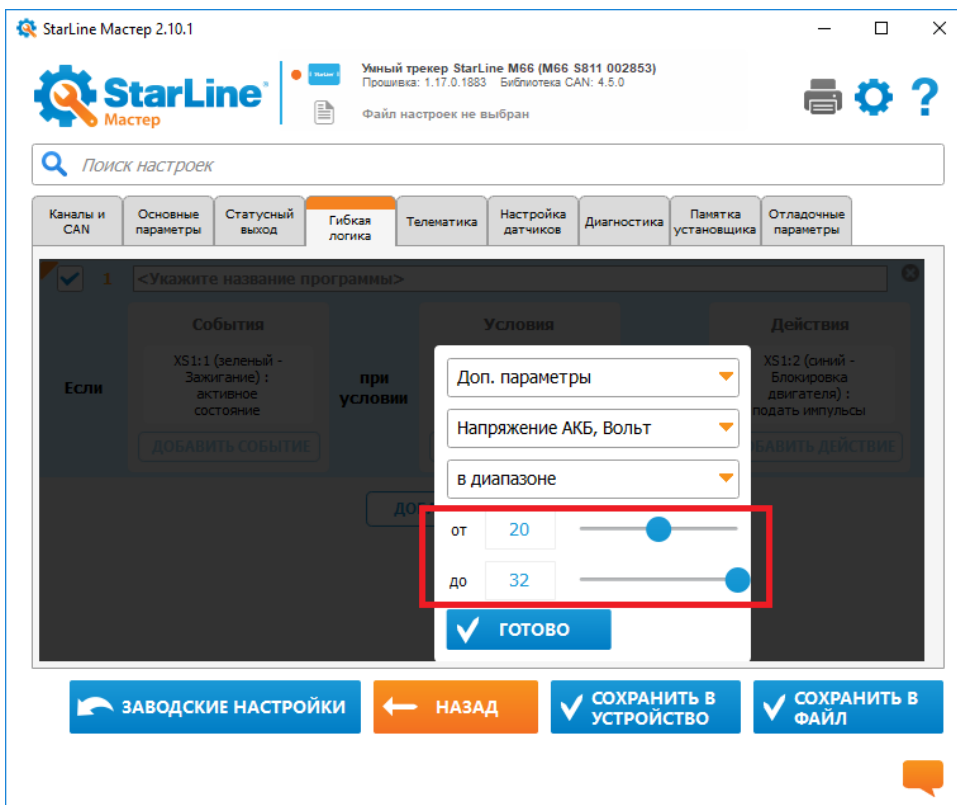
StarLine Мастер 2.10.1

StarLine Мастер

Умный трекер StarLine M66 (M66 S811 002853)
Прошивка: 1.17.0.1883 Библиотека CAN: 4.5.0

Файл настроек не выбран

Поиск настроек

| Каналы и CAN | Основные параметры | Статусный выход | Гибкая логика | Телематика | Настройка датчиков | Диагностика | Памятка установщика | Отладочные параметры |
|---|---|---|---|---|---|---|---|---|

1 <Укажите название программы>

События

Условия

Действия

Если

XS1:1 (зеленый - Зажигание) : активное состояние

ДОБАВИТЬ СОБЫТИЕ

при условии

XS1:2 (синий - Блокировка двигателя) : подать импульсы

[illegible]БАВИТЬ ДЕЙСТВИЕ

ДО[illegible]

Доп. параметры

Напряжение АКБ, Вольт

в диапазоне

от 20

до 32

ГОТОВО

ЗАВОДСКИЕ НАСТРОЙКИ

НАЗАД

СОХРАНИТЬ В УСТРОЙСТВО

СОХРАНИТЬ В ФАЙЛ